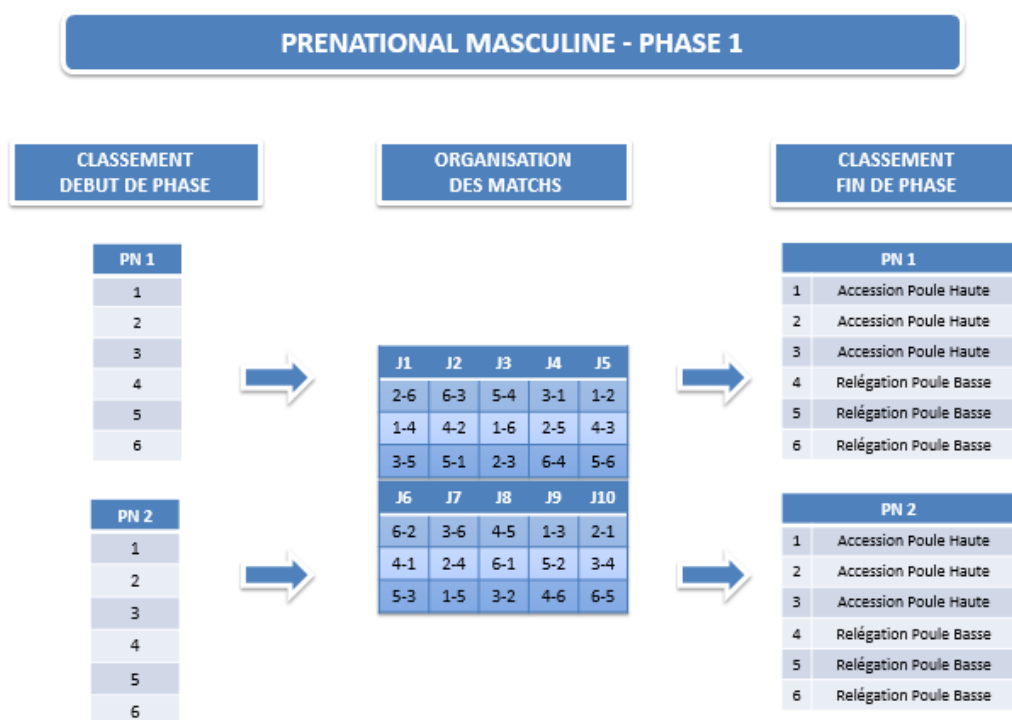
PRENATIONAL MASCULINE - PHASE 1

CLASSEMENT DEBUT DE PHASE

ORGANISATION DES MATCHS

CLASSEMENT FIN DE PHASE

| PN 1 |
|---|
| 1 |
| 2 |
| 3 |
| 4 |
| 5 |
| 6 |

| PN 2 |
|---|
| 1 |
| 2 |
| 3 |
| 4 |
| 5 |
| 6 |

| J1 | J2 | J3 | J4 | J5 |
|---|---|---|---|---|
| 2-6 | 6-3 | 5-4 | 3-1 | 1-2 |
| 1-4 | 4-2 | 1-6 | 2-5 | 4-3 |
| 3-5 | 5-1 | 2-3 | 6-4 | 5-6 |
| **J6** | **J7** | **J8** | **J9** | **J10** |
| 6-2 | 3-6 | 4-5 | 1-3 | 2-1 |
| 4-1 | 2-4 | 6-1 | 5-2 | 3-4 |
| 5-3 | 1-5 | 3-2 | 4-6 | 6-5 |

| PN 1 | |
|---|---|
| 1 | Accession Poule Haute |
| 2 | Accession Poule Haute |
| 3 | Accession Poule Haute |
| 4 | Relégation Poule Basse |
| 5 | Relégation Poule Basse |
| 6 | Relégation Poule Basse |

| PN 2 | |
|---|---|
| 1 | Accession Poule Haute |
| 2 | Accession Poule Haute |
| 3 | Accession Poule Haute |
| 4 | Relégation Poule Basse |
| 5 | Relégation Poule Basse |
| 6 | Relégation Poule Basse |